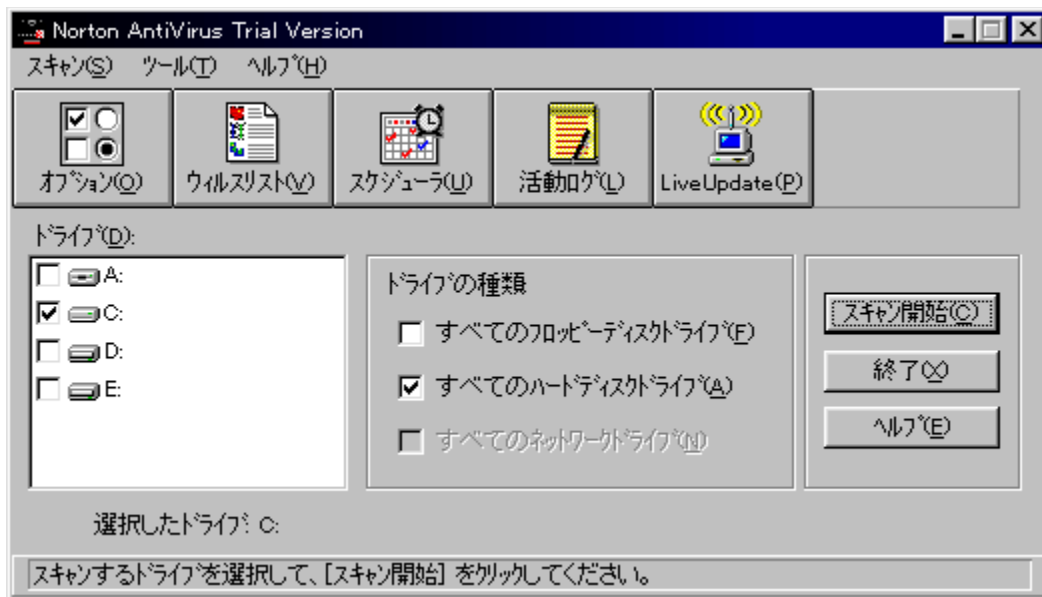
Norton AntiVirus Trial Version

スキャン(S) ツール(T) ヘルプ(H)

オプション(O) ウィルスリスト(V) スケジューラ(U) 活動ログ(L) LiveUpdate(P)

ドライブ(D):

A:
C:
D:
E:

ドライブの種類

すべてのフロッピーディスクドライブ(F)

すべてのハードディスクドライブ(A)

すべてのネットワークドライブ(N)

スキャン開始(C)

終了(X)

ヘルプ(E)

選択したドライブ: C:

スキャンするドライブを選択して、[スキャン開始] をクリックしてください。